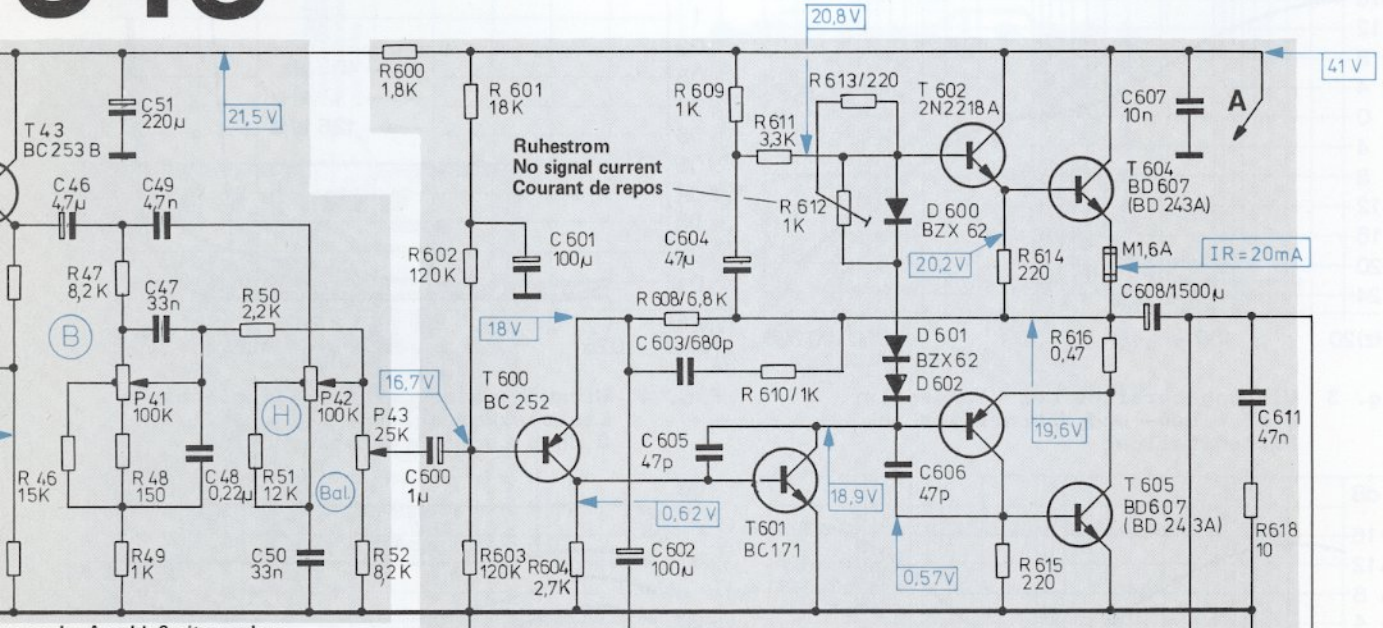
20,8 V
41 V
R600
1,8K
C51
220µ
21,5 V
T 43
BC 253 B
R 601
18K
R 609
1K
R 613/220
T 602
2N2218 A
C607
10n
A
R611
3,3K
Ruhestrom
No signal current
Courant de repos
R 612
1K
D 600
BZX 62
T 604
BD 607
(BD 243A)
C 46
4,7µ
C49
4,7n
R47
8,2 K
C47
33n
R602
120 K
C 601
100µ
C604
47µ
20,2 V
R 614
220
M1,6A
IR = 20mA
C608/1500µ
R 50
2,2 K
R 608/6,8 K
18 V
R 616
0,47
B
C 603/680p
D 601
BZX 62
D 602
P41
100K
H
P42
100K
16,7 V
R 610/1K
P43
25K
T 600
BC 252
19,6 V
C 611
47n
R 46
15K
R 48
150
C 48
0,22µ
R51
12 K
Bal.
C 600
1µ
C 605
47p
18,9 V
C606
47p
T 605
BD 607
(BD 243A)
0,62 V
T601
BC171
R49
1K
C50
33n
R 52
8,2 K
R603
120K
R604
2,7K
C 602
100µ
0,57V
R 615
220
R618
10